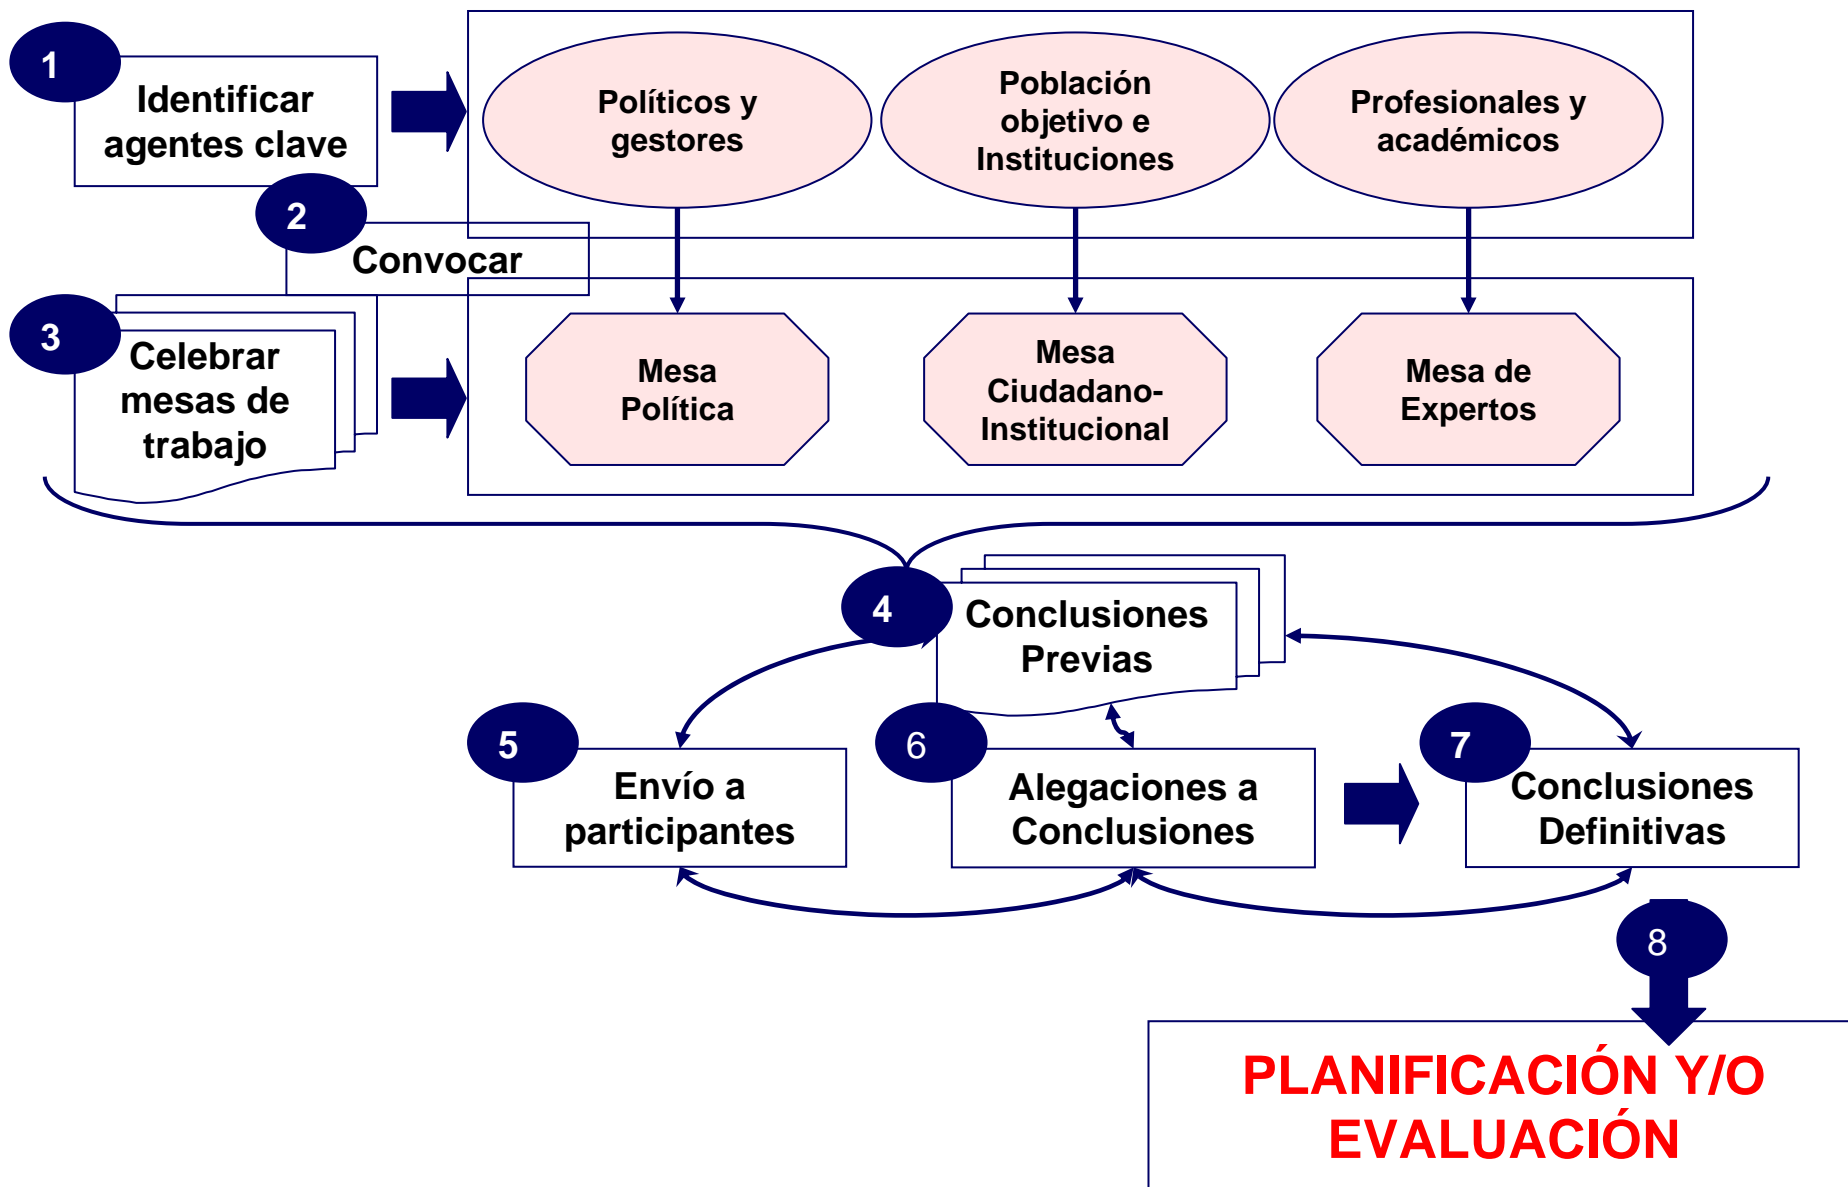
1
Identificar agentes clave

Políticos y gestores

Población objetivo e Instituciones

Profesionales y académicos

2
Convocar

3
Celebrar mesas de trabajo

Mesa Política

Mesa Ciudadano-Institucional

Mesa de Expertos

4
Conclusiones Previas

5
Envío a participantes

6
Alegaciones a Conclusiones

7
Conclusiones Definitivas

8

PLANIFICACIÓN Y/O EVALUACIÓN